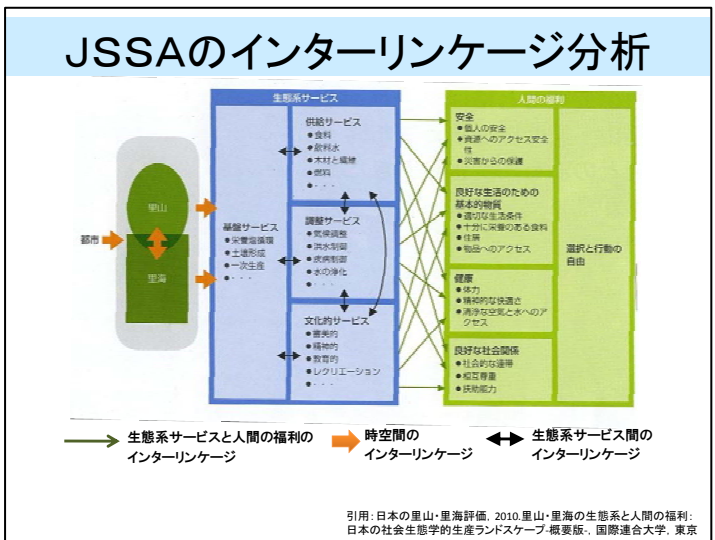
JSSAのインターリンケージ分析

都市

里山

里海

生態系サービス

基盤サービス
● 栄養塩循環
● 土壌形成
● 一次生産
● ・・・

供給サービス
● 食料
● 飲料水
● 木材と繊維
● 燃料
● ・・・

調整サービス
● 気候調整
● 洪水制御
● 疾病制御
● 水の浄化
● ・・・

文化的サービス
● 審美的
● 精神的
● 教育的
● レクリエーション
● ・・・

人間の福利

安全
● 個人の安全
● 資源へのアクセス安全性
● 災害からの保護

良好な生活のための基本的物質
● 適切な生活条件
● 十分に栄養のある食料
● 住居
● 物品へのアクセス

健康
● 体力
● 精神的な快適さ
● 清浄な空気と水へのアクセス

良好な社会関係
● 社会的な連帯
● 相互尊重
● 扶助能力

選択と行動の自由

生態系サービスと人間の福利のインターリンケージ

時空間のインターリンケージ

生態系サービス間のインターリンケージ

引用: 日本の里山・里海評価, 2010.里山・里海の生態系と人間の福利: 日本の社会生態学的生産ランドスケープ-概要版-, 国際連合大学, 東京